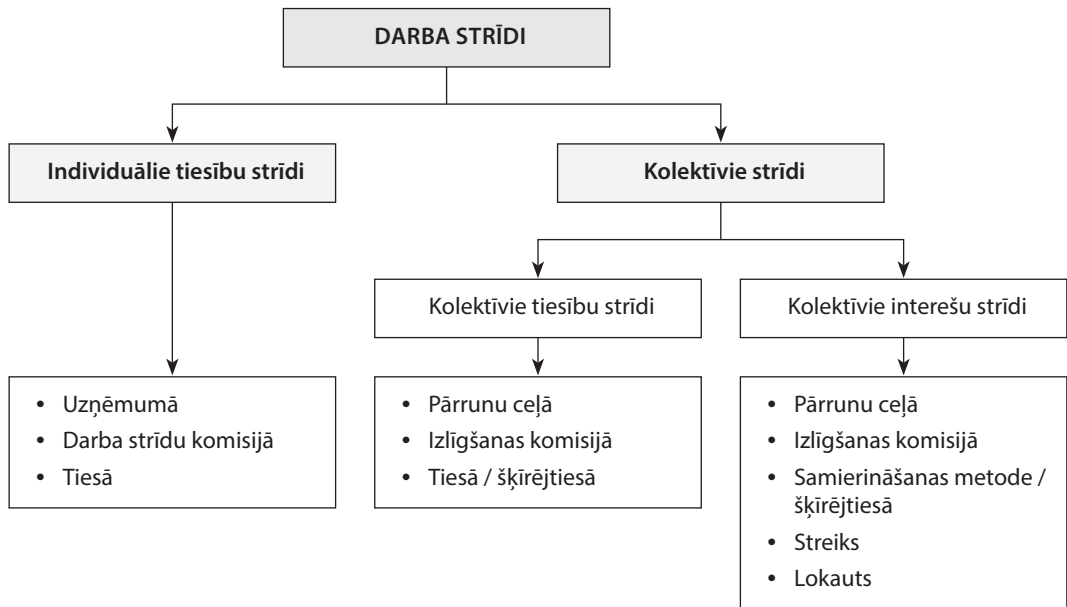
DARBA STRĪDI

Individuālie tiesību strīdi

Kolektīvie strīdi

Kolektīvie tiesību strīdi

Kolektīvie interešu strīdi

- Uzņēmumā
- Darba strīdu komisijā
- Tiesā

- Pārrunu ceļā
- Izlīgšanas komisijā
- Tiesā / šķīrējtiesā

- Pārrunu ceļā
- Izlīgšanas komisijā
- Samierināšanas metode / šķīrējtiesā
- Streiks
- Lokauts